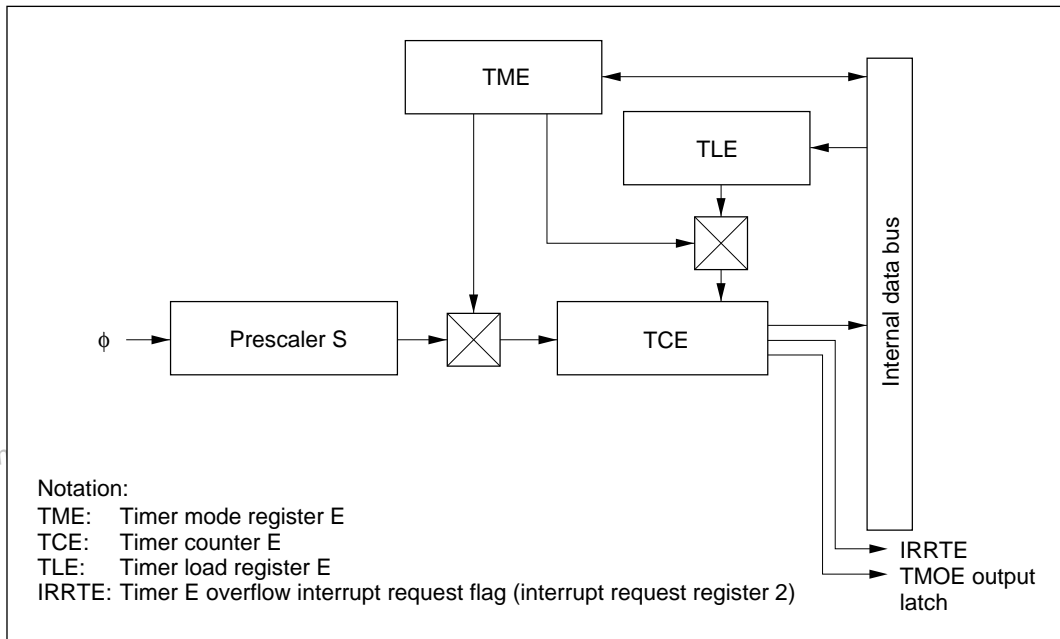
TME

TLE

Internal data bus

$\phi$

Prescaler S

TCE

Notation:
TME: Timer mode register E
TCE: Timer counter E
TLE: Timer load register E
IRRTE: Timer E overflow interrupt request flag (interrupt request register 2)

IRRTE
TMOE output latch